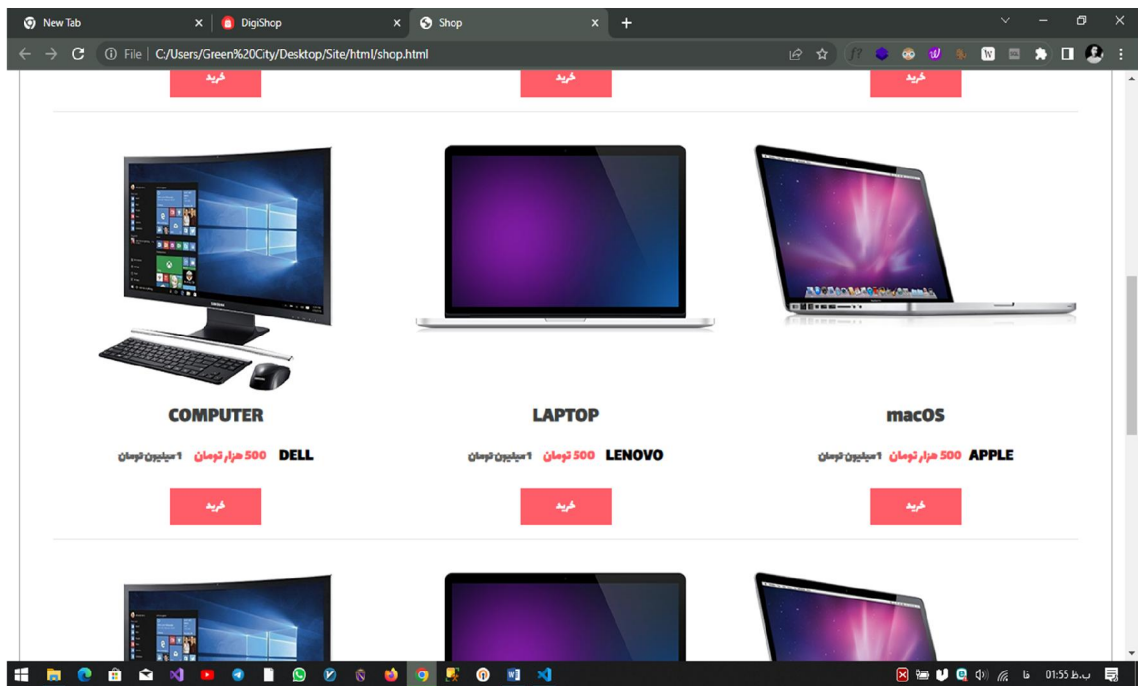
New Tab
DigiShop
Shop
File | C:/Users/Green%20City/Desktop/Site/html/shop.html

خرید
خرید
خرید

COMPUTER
DELL 500 هزار تومان 1 میلیون تومان
خرید

LAPTOP
LENOVO 500 تومان 1 میلیون تومان
خرید

macOS
APPLE 500 هزار تومان 1 میلیون تومان
خرید

01:55 ب.ظ
فا